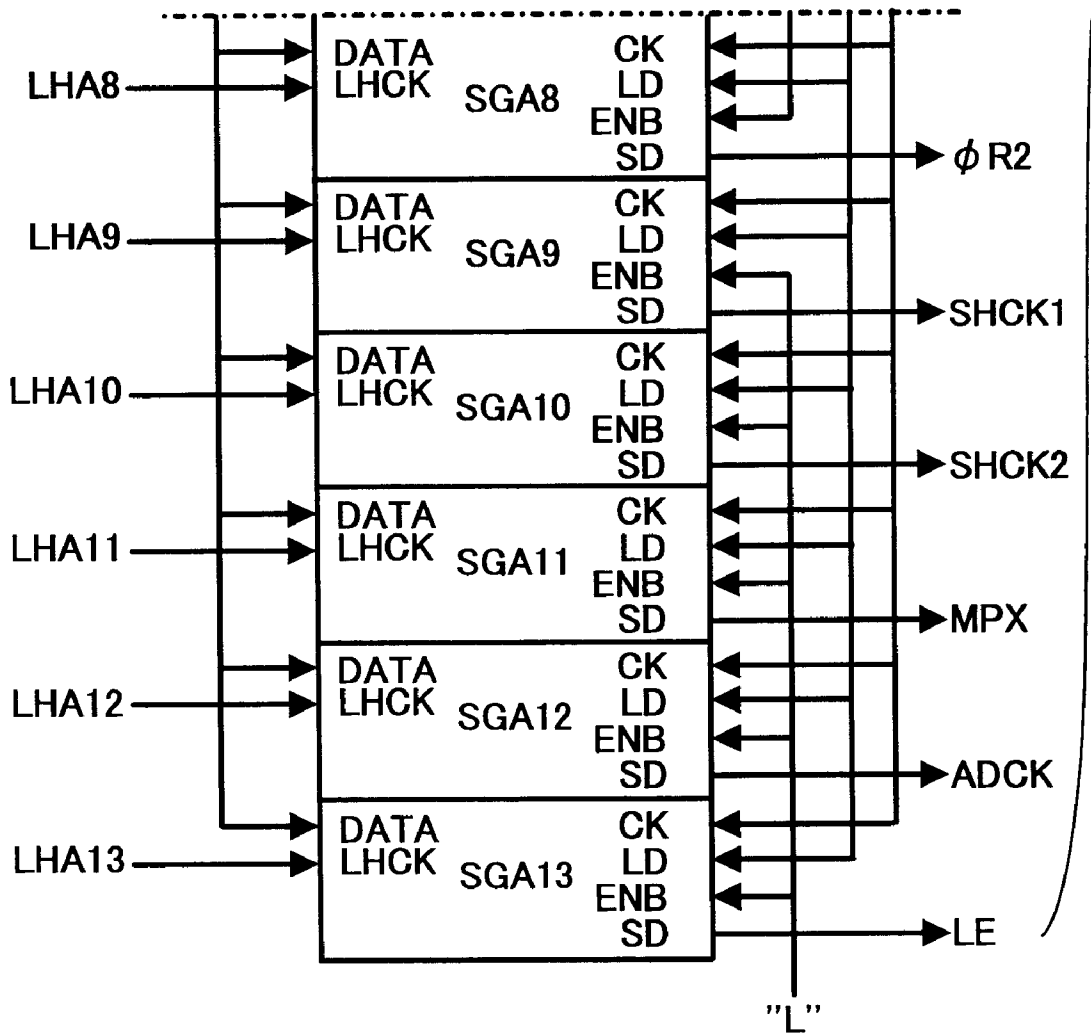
LHA8
DATA
LHCK
SGA8
CK
LD
ENB
SD
$\phi$ R2

LHA9
DATA
LHCK
SGA9
CK
LD
ENB
SD
SHCK1

LHA10
DATA
LHCK
SGA10
CK
LD
ENB
SD
SHCK2

LHA11
DATA
LHCK
SGA11
CK
LD
ENB
SD
MPX

LHA12
DATA
LHCK
SGA12
CK
LD
ENB
SD
ADCK

LHA13
DATA
LHCK
SGA13
CK
LD
ENB
SD
LE

"L"